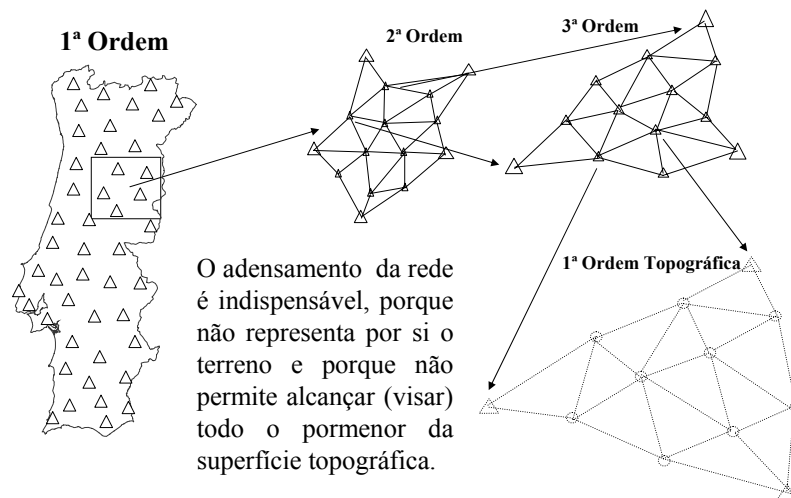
1ª Ordem

2ª Ordem

3ª Ordem

1ª Ordem Topográfica

O adensamento da rede é indispensável, porque não representa por si o terreno e porque não permite alcançar (visar) todo o pormenor da superfície topográfica.